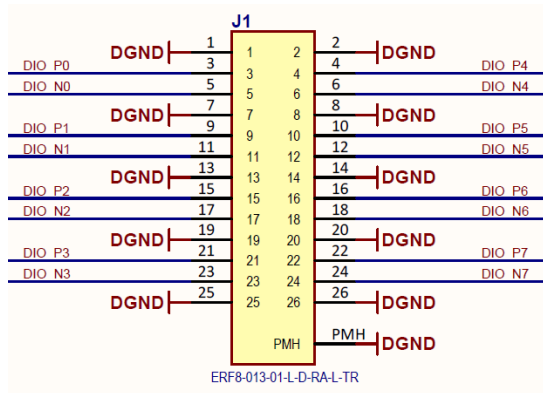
J1

DGND 1 1 2 2 DGND
DIO P0 3 3 4 4 DIO P4
DIO N0 5 5 6 6 DIO N4
DGND 7 7 8 8 DGND
DIO P1 9 9 10 10 DIO P5
DIO N1 11 11 12 12 DIO N5
DGND 13 13 14 14 DGND
DIO P2 15 15 16 16 DIO P6
DIO N2 17 17 18 18 DIO N6
DGND 19 19 20 20 DGND
DIO P3 21 21 22 22 DIO P7
DIO N3 23 23 24 24 DIO N7
DGND 25 25 26 26 DGND
PMH PMH DGND

ERF8-013-01-L-D-RA-L-TR